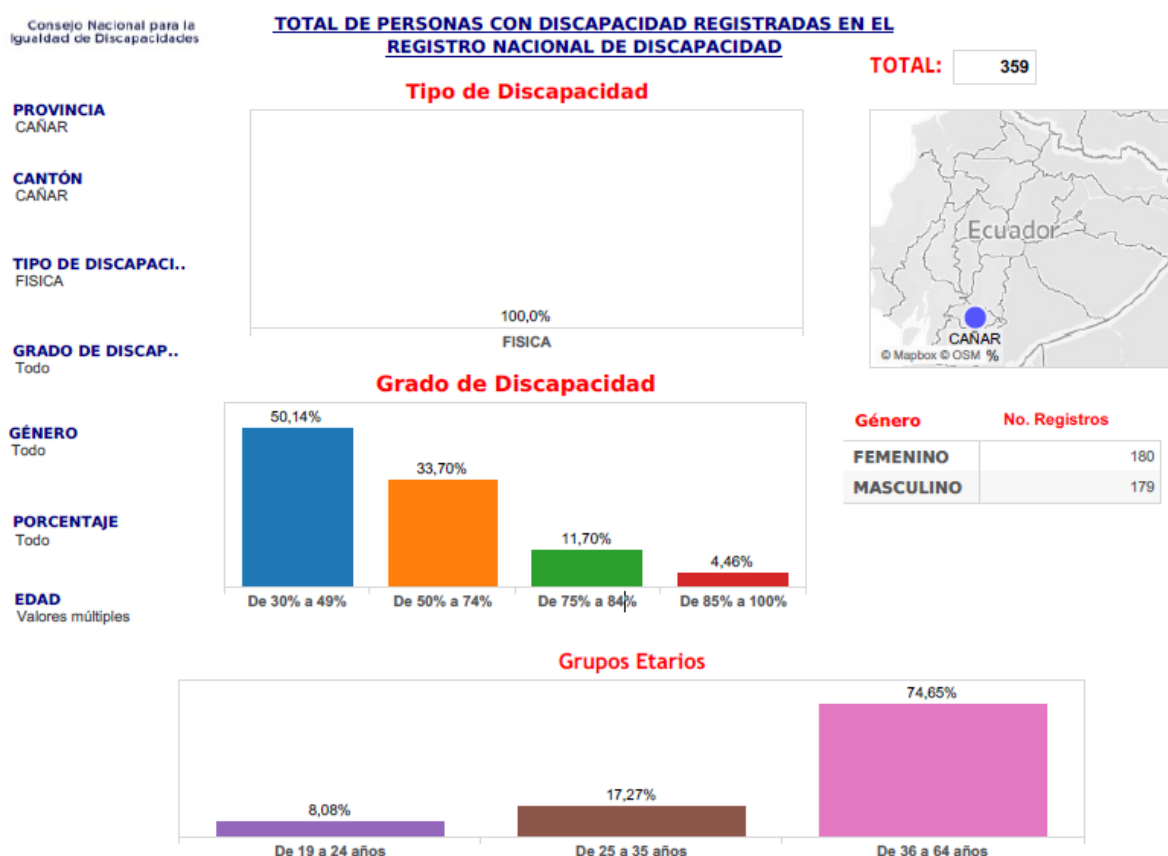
Consejo Nacional para la Igualdad de Discapacidades

TOTAL DE PERSONAS CON DISCAPACIDAD REGISTRADAS EN EL REGISTRO NACIONAL DE DISCAPACIDAD

TOTAL: 359

PROVINCIA
CAÑAR

CANTÓN
CAÑAR

TIPO DE DISCAPACI..
FISICA

GRADO DE DISCAP..
Todo

GÉNERO
Todo

PORCENTAJE
Todo

EDAD
Valores múltiples

Tipo de Discapacidad

100,0%
FISICA

Ecuador
CAÑAR
© Mapbox © OSM %

Grado de Discapacidad

50,14%
33,70%
11,70%
4,46%
De 30% a 49%
De 50% a 74%
De 75% a 84%
De 85% a 100%

| Género | No. Registros |
|---|---|
| FEMENINO | 180 |
| MASCULINO | 179 |

Grupos Etarios

8,08%
17,27%
74,65%
De 19 a 24 años
De 25 a 35 años
De 36 a 64 años